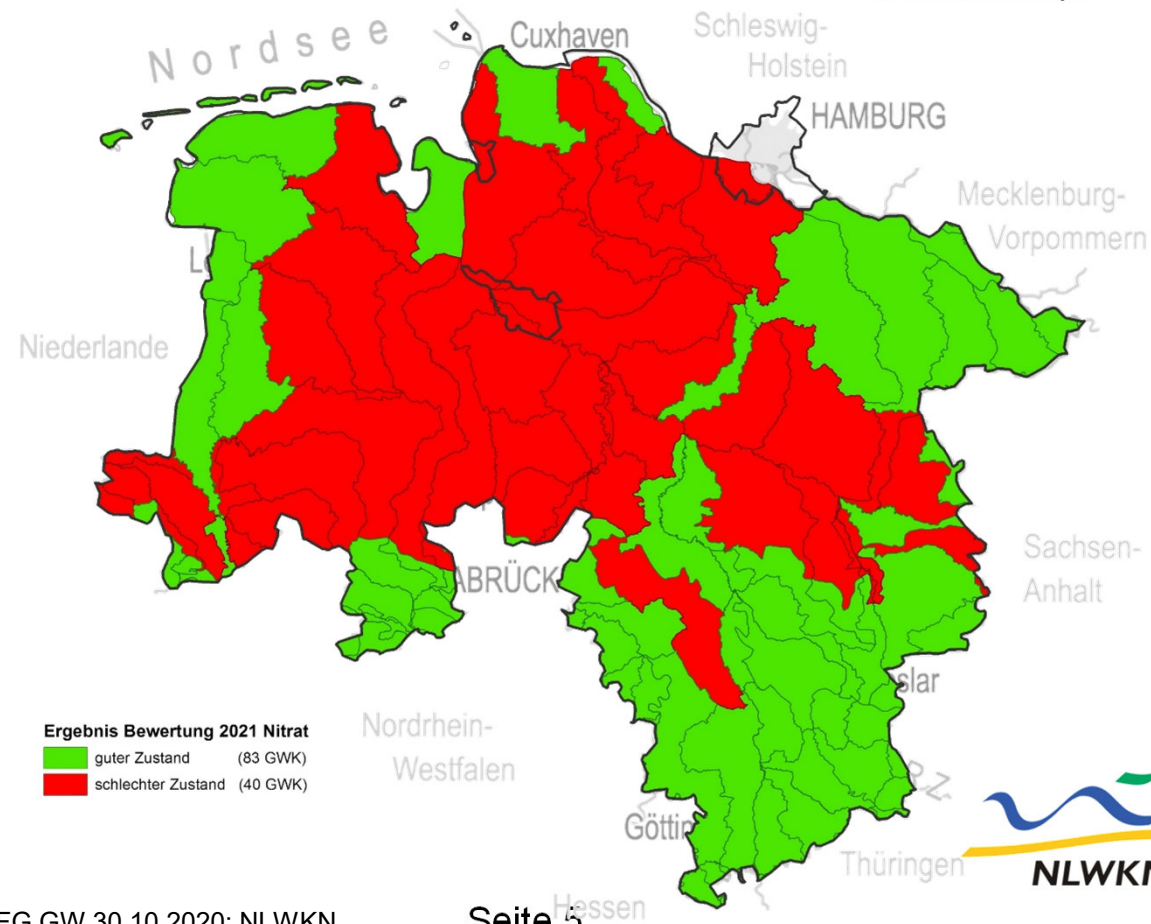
Nordsee
Cuxhaven
Schleswig-Holstein
HAMBURG
Mecklenburg-Vorpommern
L
Niederlande
Sachsen-Anhalt
ABRÜCK
slar
Ergebnis Bewertung 2021 Nitrat
guter Zustand (83 GWK)
schlechter Zustand (40 GWK)
Nordrhein-Westfalen
Götti
Thüringen
Hessen
NLWKN
EG GW 30.10.2020; NLWKN
Seite 5